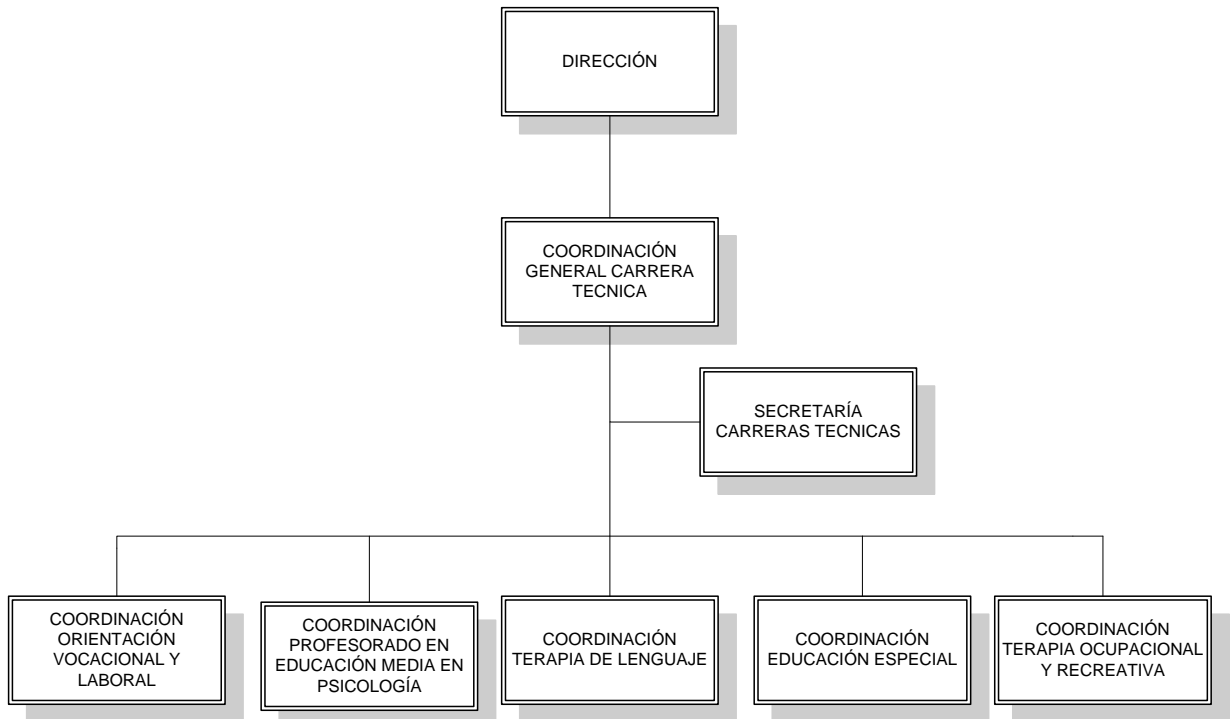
DIRECCIÓN

COORDINACIÓN GENERAL CARRERA TECNICA

SECRETARÍA CARRERAS TECNICAS

COORDINACIÓN ORIENTACIÓN VOCACIONAL Y LABORAL

COORDINACIÓN PROFESORADO EN EDUCACIÓN MEDIA EN PSICOLOGÍA

COORDINACIÓN TERAPIA DE LENGUAJE

COORDINACIÓN EDUCACIÓN ESPECIAL

COORDINACIÓN TERAPIA OCUPACIONAL Y RECREATIVA